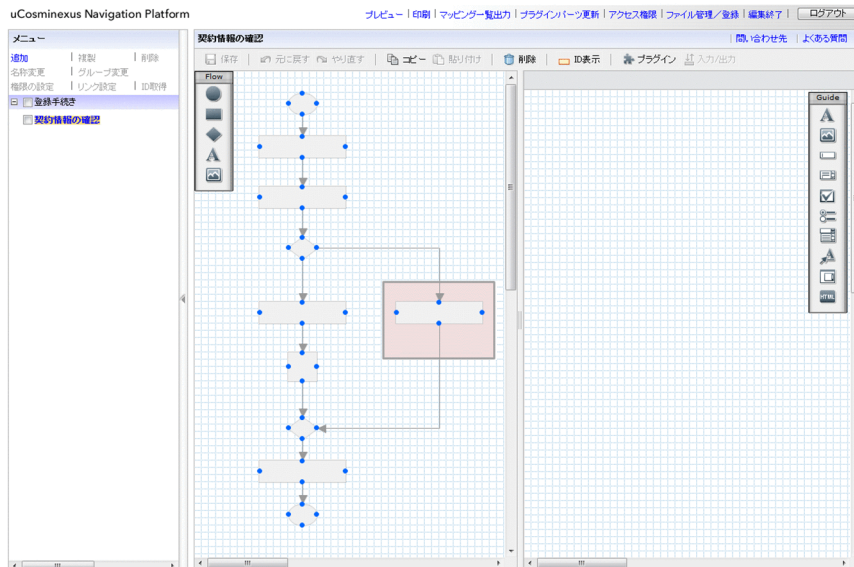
uCosminexus Navigation Platform

プレビュー | 印刷 | マッピング一覧出力 | プラグインパーツ更新 | アクセス権限 | ファイル管理／登録 | 編集終了 | ログアウト

メニュー

追加 | 複製 | 削除
名称変更 | グループ変更
権限の設定 | リンク設定 | ID取得

登録手続き
契約情報の確認

契約情報の確認

| 問い合わせ先 | よくある質問

保存 | 元に戻す | やり直す | コピー | 貼り付け | 削除 | ID表示 | プラグイン | 入力/出力

Flow

A

Guide

A

HTML